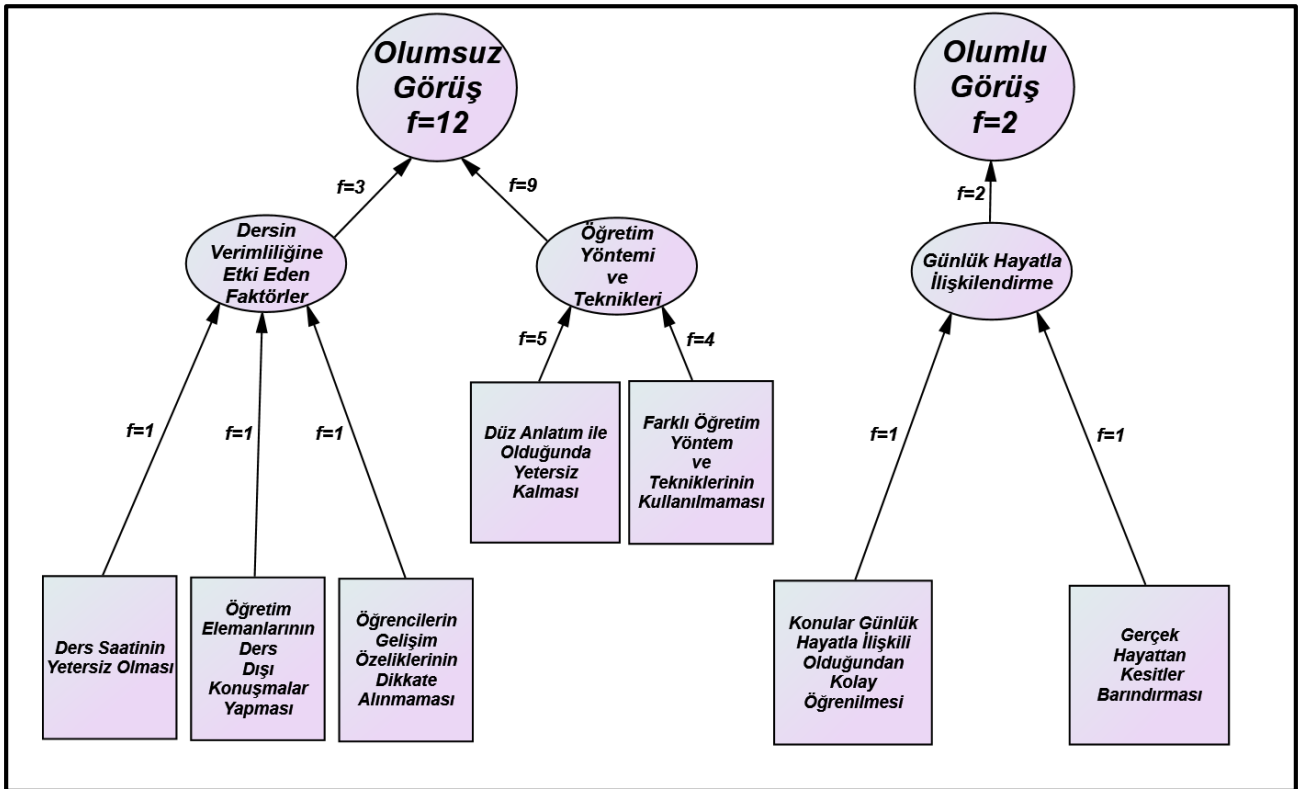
Olumsuz Görüş f=12

f=3

f=9

Dersin Verimliliğine Etki Eden Faktörler

Öğretim Yöntemi ve Teknikleri

f=1

f=1

f=1

f=5

f=4

Düz Anlatım ile Olduğunda Yetersiz Kalması

Farklı Öğretim Yöntem ve Tekniklerinin Kullanılmaması

Ders Saatinin Yetersiz Olması

Öğretim Elemanlarının Ders Dışı Konuşmalar Yapması

Öğrencilerin Gelişim Özeliklerinin Dikkate Alınmaması

Olumlu Görüş f=2

f=2

Günlük Hayatla İlişkilendirme

f=1

f=1

Konular Günlük Hayatla İlişkili Olduğundan Kolay Öğrenilmesi

Gerçek Hayattan Kesitler Barındırması